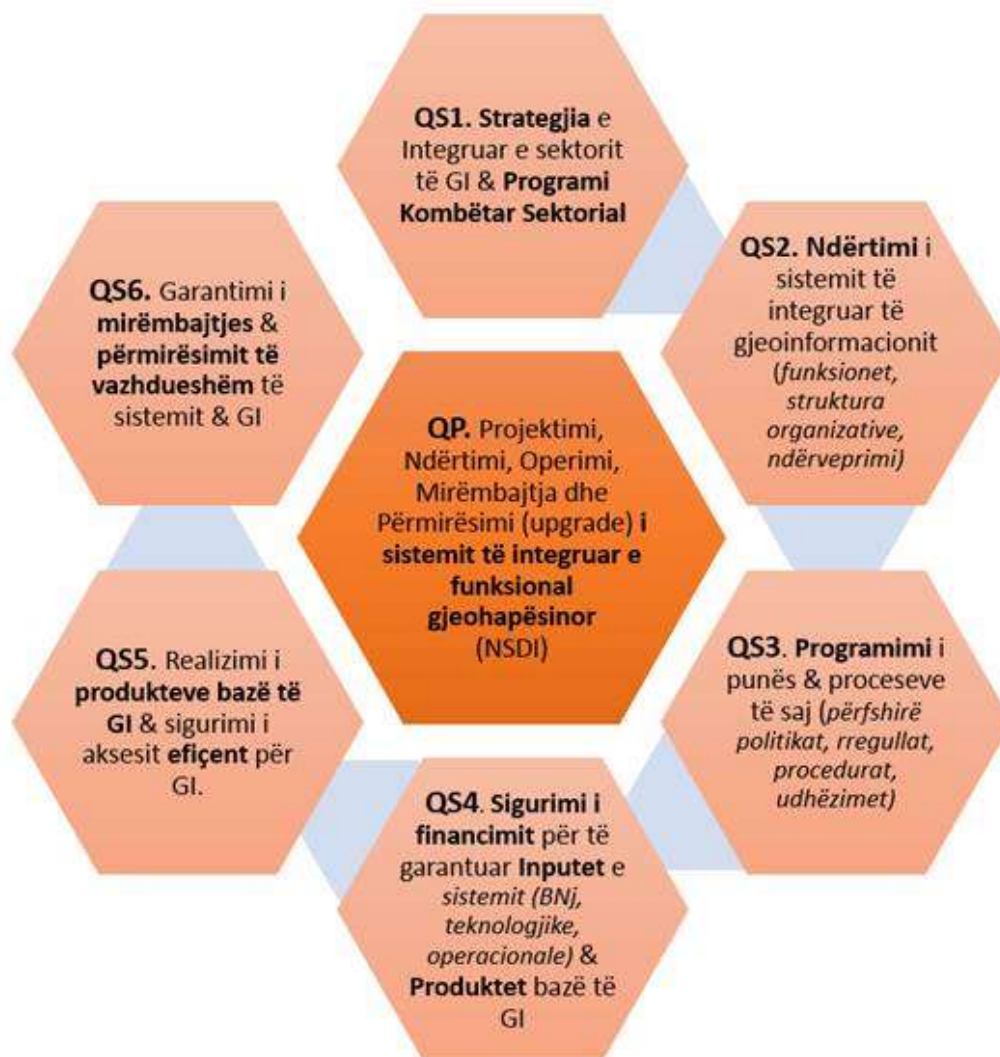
QS1. Strategjia e Integruar e sektorit të GI & Programi Kombëtar Sektorial

QS6. Garantimi i mirëmbajtjes & përmirësimit të vazhdueshëm të sistemit & GI

QS2. Ndërtimi i sistemit të integruar të gjeoinformacionit (funksionet, struktura organizative, ndërveprimi)

QP. Projektimi, Ndërtimi, Operimi, Mirëmbajtja dhe Përmirësimi (upgrade) i sistemit të integruar e funksional gjeohapësinor (NSDI)

QS5. Realizimi i produkteve bazë të GI & sigurimi i aksesit efiçent për GI.

QS3. Programimi i punës & proceseve të saj (përfshirë politikat, rregullat, procedurat, udhëzimet)

QS4. Sigurimi i financimit për të garantuar Inputet e sistemit (BNj, teknologjike, operacionale) & Produktet bazë të GI